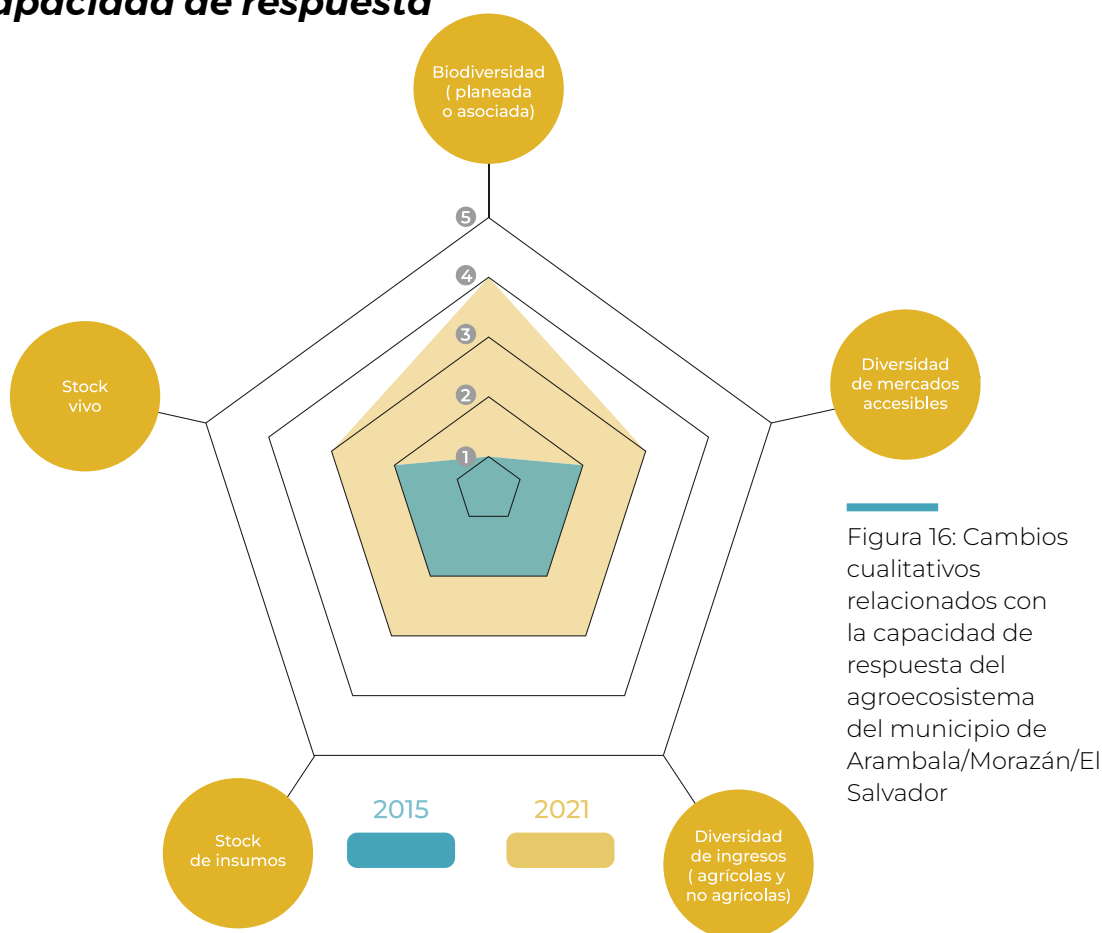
apacidad de respuesta

Biodiversidad ( planeada o asociada)

5
4
3
2
1

Stock vivo

Diversidad de mercados accesibles

Figura 16: Cambios cualitativos relacionados con la capacidad de respuesta del agroecosistema del municipio de Arambala/Morazán/El Salvador

Stock de insumos

2015

2021

Diversidad de ingresos ( agrícolas y no agrícolas)